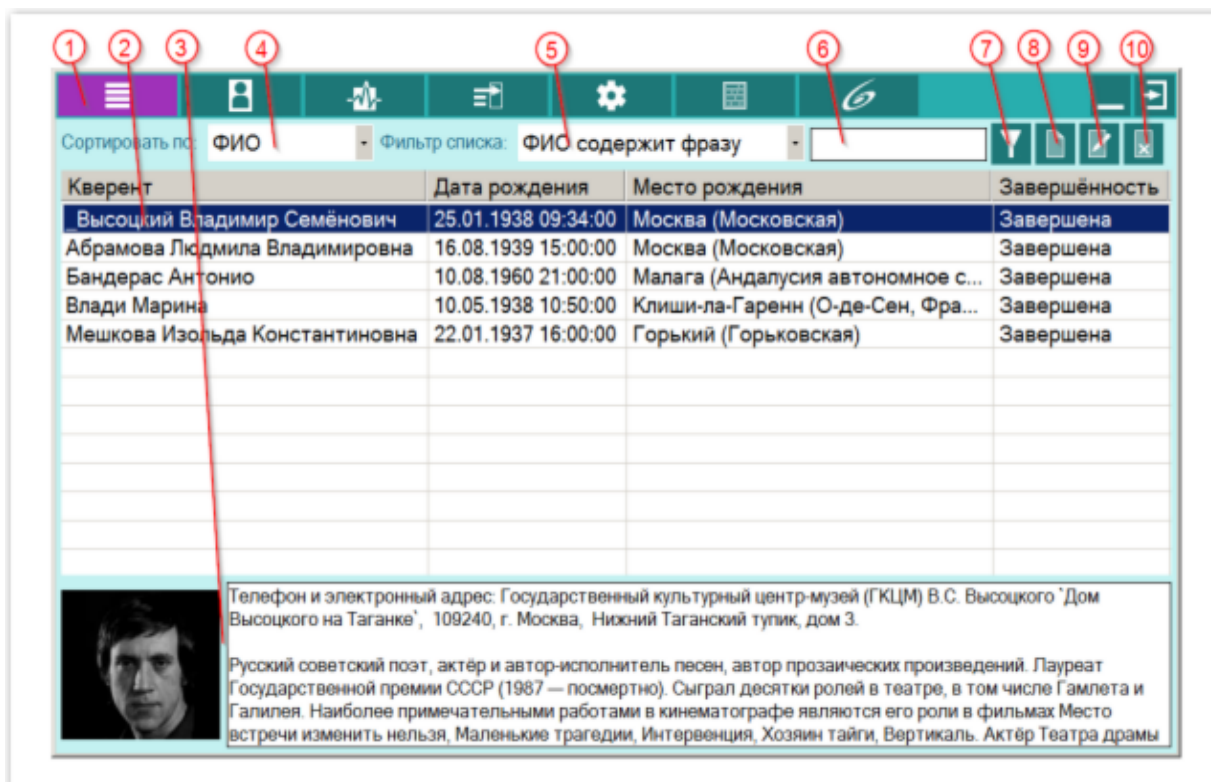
1 2 3 4 5 6 7 8 9 10

Сортировать по: ФИО
Фильтр списка: ФИО содержит фразу

| Кверент | Дата рождения | Место рождения | Завершённость |
|---|---|---|---|
| _Высоцкий Владимир Семёнович | 25.01.1938 09:34:00 | Москва (Московская) | Завершена |
| Абрамова Людмила Владимировна | 16.08.1939 15:00:00 | Москва (Московская) | Завершена |
| Бандерас Антонио | 10.08.1960 21:00:00 | Малага (Андалусия автономное с... | Завершена |
| Влади Марина | 10.05.1938 10:50:00 | Клиши-ла-Гаренн (О-де-Сен, Фра... | Завершена |
| Мешкова Изольда Константиновна | 22.01.1937 16:00:00 | Горький (Горьковская) | Завершена |

Телефон и электронный адрес: Государственный культурный центр-музей (ГКЦМ) В.С. Высоцкого `Дом Высоцкого на Таганке`, 109240, г. Москва, Нижний Таганский тупик, дом 3.

Русский советский поэт, актёр и автор-исполнитель песен, автор прозаических произведений. Лауреат Государственной премии СССР (1987 — посмертно). Сыграл десятки ролей в театре, в том числе Гамлета и Галилея. Наиболее примечательными работами в кинематографе являются его роли в фильмах Место встречи изменить нельзя, Маленькие трагедии, Интервенция, Хозяин тайги, Вертикаль. Актёр Театра драмы